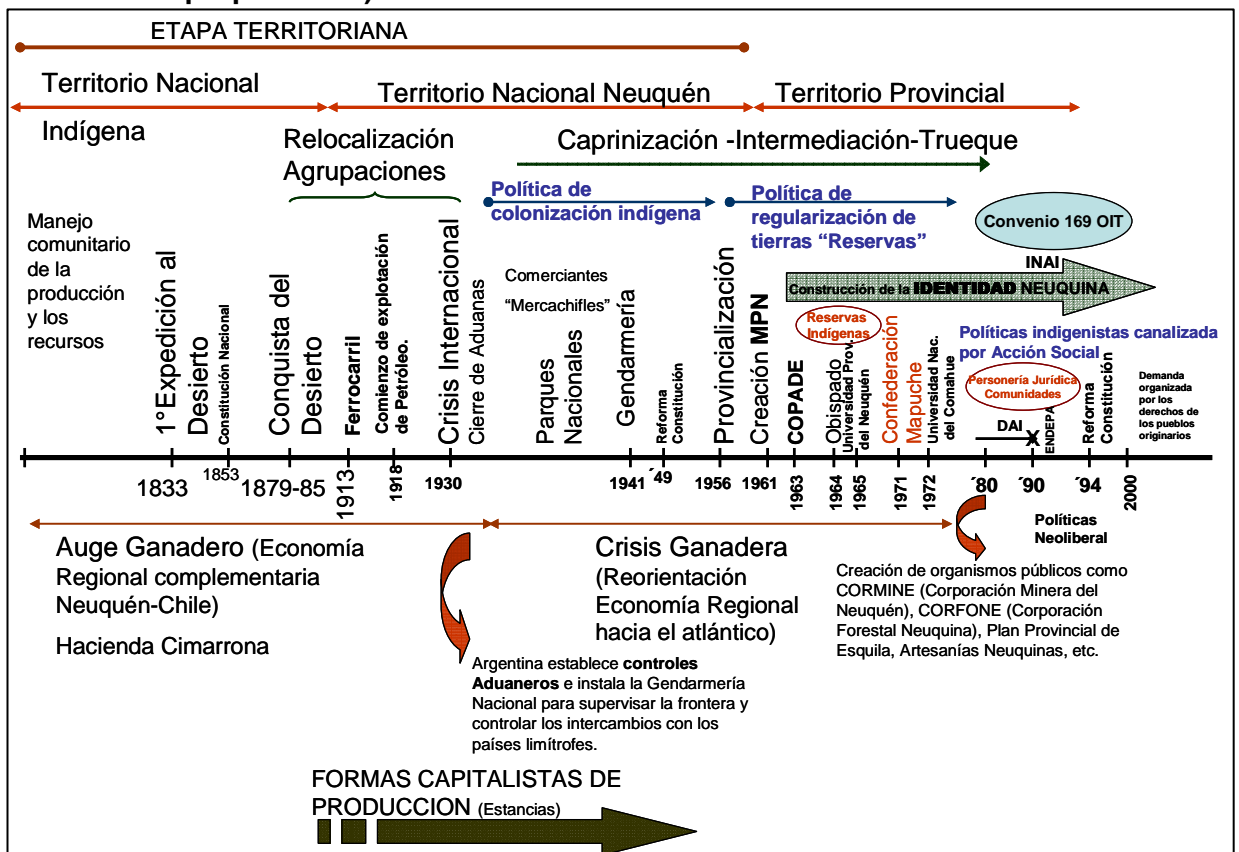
ETAPA TERRITORIANA

Territorio Nacional

Territorio Nacional Neuquén

Territorio Provincial

Indígena

Relocalización Agrupaciones

Caprinización -Intermediación-Trueque

Política de colonización indígena

Política de regularización de tierras "Reservas"

Convenio 169 OIT

Manejo comunitario de la producción y los recursos

1° Expedición al Desierto

Constitución Nacional

Conquista del Desierto

Ferrocarril

Comienzo de explotación de Petróleo.

Crisis Internacional

Cierre de Aduanas

Comerciantes "Mercachifles"

Parques Nacionales

Gendarmería

Reforma Constitución

Provincialización

Creación MPN

INAI

Construcción de la IDENTIDAD NEUQUINA

Reservas Indígenas

COPADE

Obispado

Universidad Prov. del Neuquén

Confederación Mapuche

Universidad Nac. del Comahue

Políticas indigenistas canalizada por Acción Social

Personería Jurídica Comunidades

DAI

ENDEPA

Reforma Constitución

Demanda organizada por los derechos de los pueblos originarios

1833 1853 1879-85 1913 1918 1930 1941 ´49 1956 1961 1963 1964 1965 1971 1972 ´80 ´90 ´94 2000

Políticas Neoliberal

Auge Ganadero (Economía Regional complementaria Neuquén-Chile)

Hacienda Cimarrona

Crisis Ganadera (Reorientación Economía Regional hacia el atlántico)

Creación de organismos públicos como CORMINE (Corporación Minera del Neuquén), CORFONE (Corporación Forestal Neuquina), Plan Provincial de Esquila, Artesanías Neuquinas, etc.

Argentina establece controles Aduaneros e instala la Gendarmería Nacional para supervisar la frontera y controlar los intercambios con los países limítrofes.

FORMAS CAPITALISTAS DE PRODUCCION (Estancias)